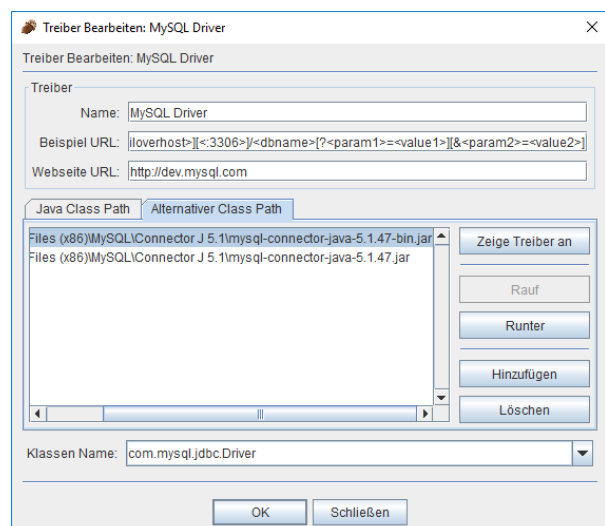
Treiber Bearbeiten: MySQL Driver

Treiber Bearbeiten: MySQL Driver

Treiber

Name: MySQL Driver

Beispiel URL: iloverhost>][<:3306>]/<dbname>[?<param1>=<value1>][&<param2>=<value2>]

Webseite URL: http://dev.mysql.com

Java Class Path | Alternativer Class Path

Files (x86)\MySQL\Connector J 5.1\mysql-connector-java-5.1.47-bin.jar
Files (x86)\MySQL\Connector J 5.1\mysql-connector-java-5.1.47.jar

Zeige Treiber an

Rauf

Runter

Hinzufügen

Löschen

Klassen Name: com.mysql.jdbc.Driver

OK

Schließen